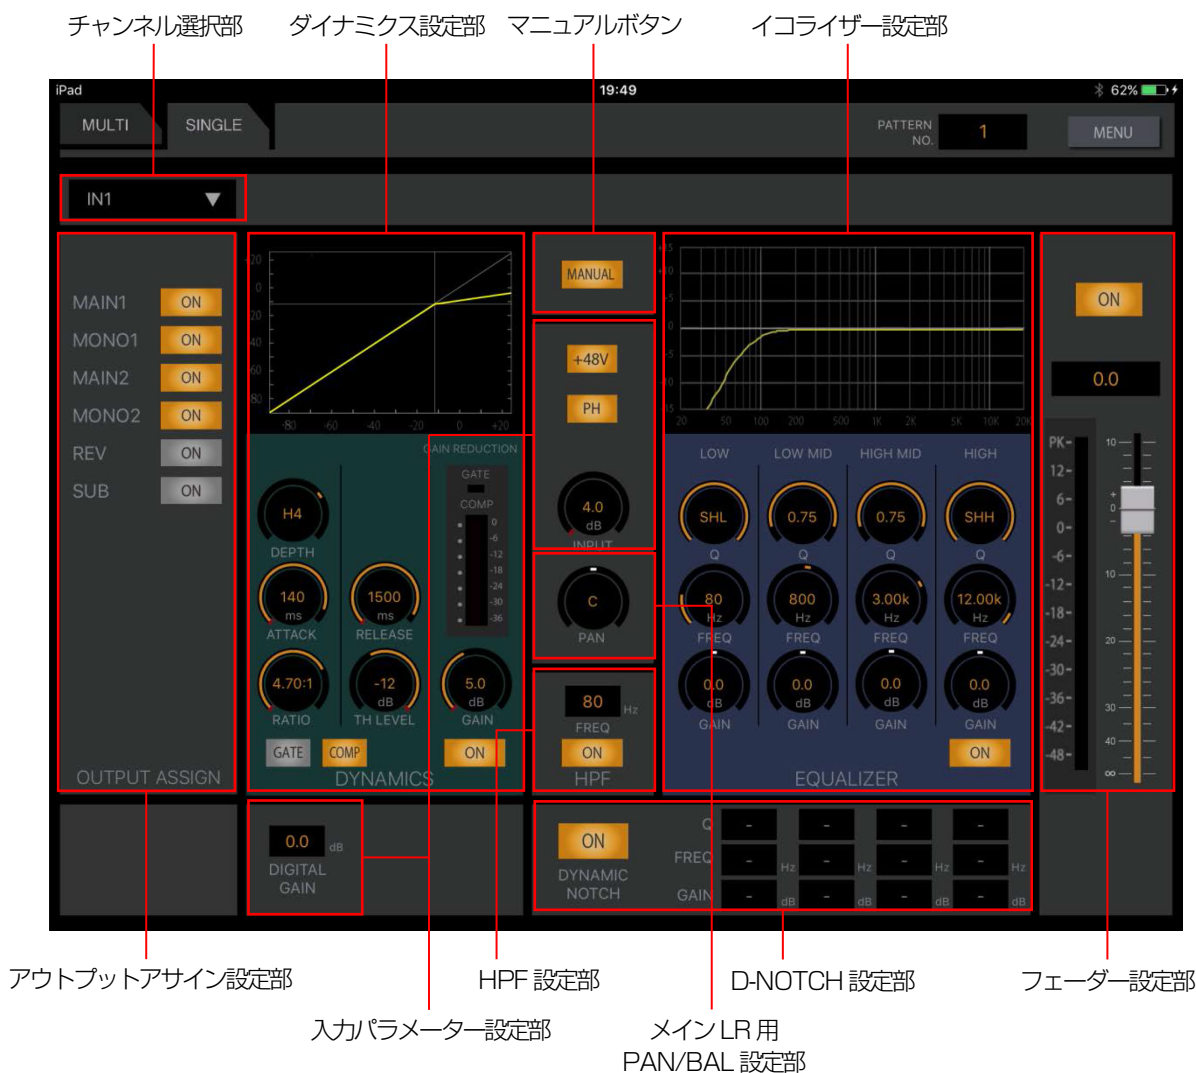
チャンネル選択部　ダイナミクス設定部　マニュアルボタン　イコライザー設定部

iPad 19:49 62%

MULTI SINGLE PATTERN NO. 1 MENU

IN1 ▼

MAIN1 ON
MONO1 ON
MAIN2 ON
MONO2 ON
REV ON
SUB ON
OUTPUT ASSIGN

+20 0 -20 -40 -60 -80
-80 -60 -40 -20 0 +20

GAIN REDUCTION
GATE
COMP
0 -6 -12 -18 -24 -30 -36

H4
DEPTH
140 ms
ATTACK
1500 ms
RELEASE
4.70:1
RATIO
-12 dB
TH LEVEL
5.0 dB
GAIN
GATE COMP ON
DYNAMICS

MANUAL

+48V
PH
4.0 dB
INPUT

C
PAN

80 Hz
FREQ
ON
HPF

+15 +10 +5 0 -5 -10 -15
20 50 100 200 500 1K 2K 5K 10K 20K

LOW LOW MID HIGH MID HIGH
SHL 0.75 0.75 SHH
Q Q Q Q
80 Hz 800 Hz 3.00k Hz 12.00k Hz
FREQ FREQ FREQ FREQ
0.0 dB 0.0 dB 0.0 dB 0.0 dB
GAIN GAIN GAIN GAIN
ON
EQUALIZER

ON
0.0
PK- 12- 6- 0- -6- -12- -18- -24- -30- -36- -42- -48-
10 + 0 - 10 20 30 40 ∞

0.0 dB
DIGITAL GAIN

ON
DYNAMIC NOTCH
Q - - - -
FREQ - Hz - Hz - Hz - Hz
GAIN - dB - dB - dB - dB

アウトプットアサイン設定部　HPF 設定部　D-NOTCH 設定部　フェーダー設定部

入力パラメーター設定部　メイン LR 用 PAN/BAL 設定部